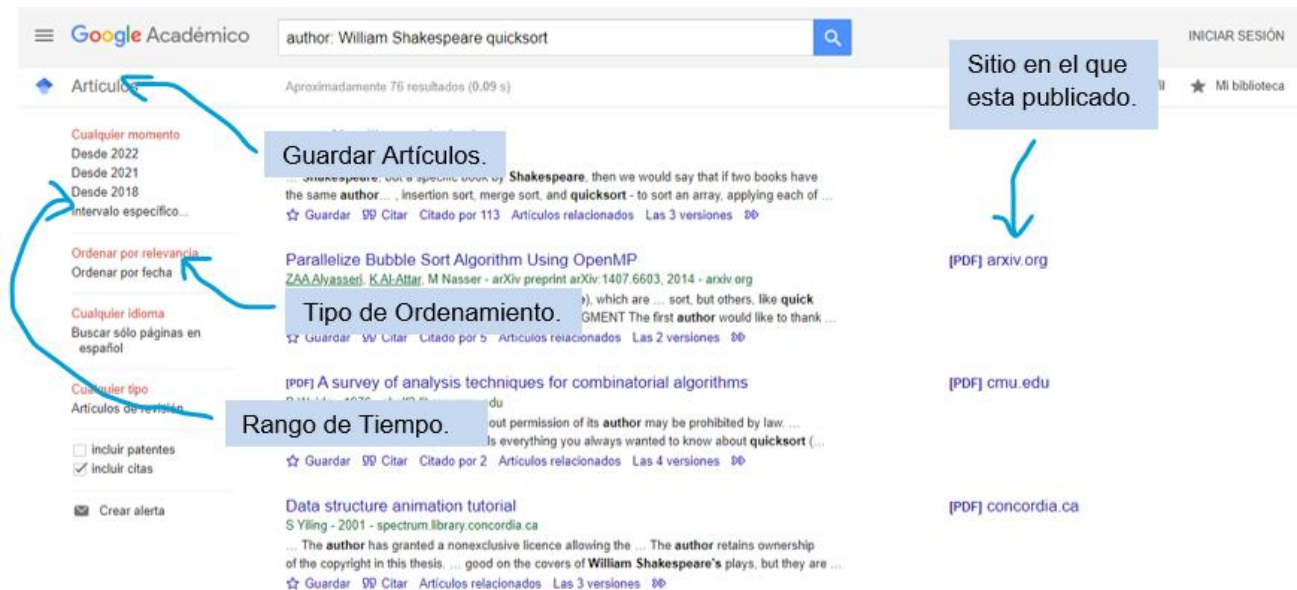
Google Académico

author: William Shakespeare quicksort

INICIAR SESIÓN

Artículos

Aproximadamente 76 resultados (0,09 s)

Sitio en el que esta publicado.

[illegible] Mi biblioteca

Cualquier momento
Desde 2022
Desde 2021
Desde 2018
Intervalo específico...

Guardar Artículos.

... Shakespeare, but a specific book by Shakespeare, then we would say that if two books have the same author... , insertion sort, merge sort, and quicksort - to sort an array, applying each of ...
☆ Guardar 99 Citar Citado por 113 Artículos relacionados Las 3 versiones

Ordenar por relevancia
Ordenar por fecha

Parallelize Bubble Sort Algorithm Using OpenMP
ZAA Alyasseri, K Al-Attar, M Nasser - arXiv preprint arXiv:1407.6603, 2014 - arxiv.org
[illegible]), which are ... sort, but others, like quick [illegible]GMENT The first author would like to thank ...
☆ Guardar 99 Citar Citado por 5 Artículos relacionados Las 2 versiones

Tipo de Ordenamiento.

[PDF] arxiv.org

Cualquier idioma
Buscar sólo páginas en español

Cualquier tipo
Artículos de revisión

[PDF] A survey of analysis techniques for combinatorial algorithms
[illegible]du
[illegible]out permission of its author may be prohibited by law. ...
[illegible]s everything you always wanted to know about quicksort (...
☆ Guardar 99 Citar Citado por 2 Artículos relacionados Las 4 versiones

Rango de Tiempo.

[PDF] cmu.edu

incluir patentes
incluir citas

Crear alerta

Data structure animation tutorial
S Yiling - 2001 - spectrum.library.concordia.ca
... The author has granted a nonexclusive licence allowing the ... The author retains ownership of the copyright in this thesis. ... good on the covers of William Shakespeare's plays, but they are ...
☆ Guardar 99 Citar Artículos relacionados Las 3 versiones

[PDF] concordia.ca